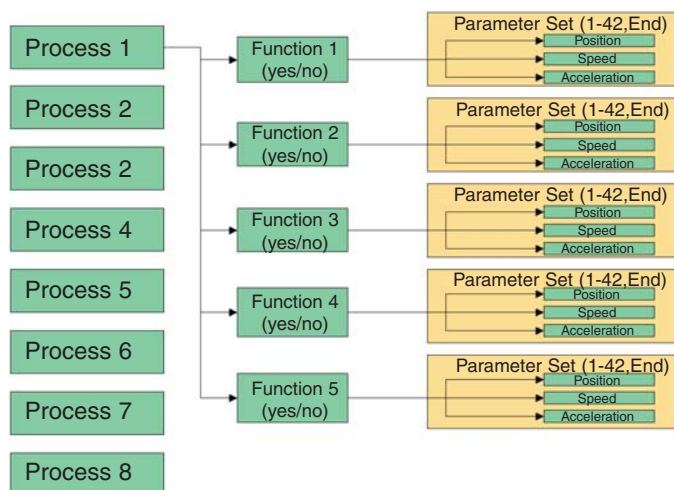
Process 1

Process 2

Process 2

Process 4

Process 5

Process 6

Process 7

Process 8

Function 1 (yes/no)

Function 2 (yes/no)

Function 3 (yes/no)

Function 4 (yes/no)

Function 5 (yes/no)

Parameter Set (1-42,End)
Position
Speed
Acceleration

Parameter Set (1-42,End)
Position
Speed
Acceleration

Parameter Set (1-42,End)
Position
Speed
Acceleration

Parameter Set (1-42,End)
Position
Speed
Acceleration

Parameter Set (1-42,End)
Position
Speed
Acceleration